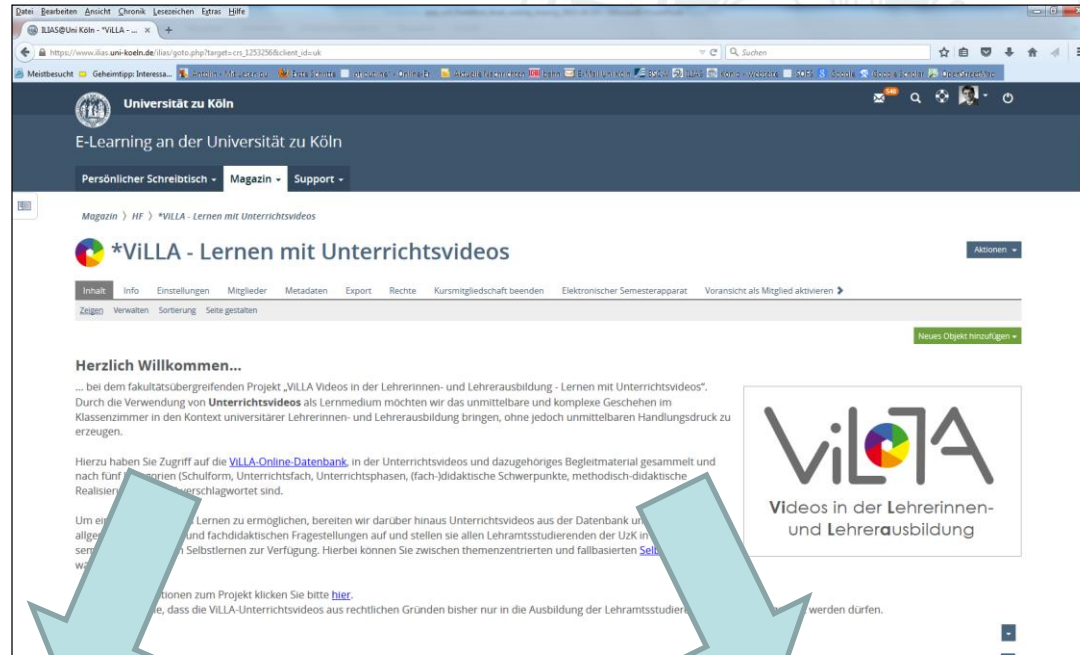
Datei Bearbeiten Ansicht Chronik Lesezeichen Extras Hilfe

ILIAS@Uni Köln - "ViLLA - ... ×

https://www.ilias.uni-koeln.de/ilias/goto.php?target=crs_1253256&client_id=uk

Suchen

Meistbesucht Geheimtipp: Interessa... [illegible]

Universität zu Köln

E-Learning an der Universität zu Köln

Persönlicher Schreibtisch Magazin Support

Magazin 〉 HF 〉 *ViLLA - Lernen mit Unterrichtsvideos

*ViLLA - Lernen mit Unterrichtsvideos

Aktionen

Inhalt Info Einstellungen Mitglieder Metadaten Export Rechte Kursmitgliedschaft beenden Elektronischer Semesterapparat Voransicht als Mitglied aktivieren

Zeigen Verwalten Sortierung Seite gestalten

Neues Objekt hinzufügen

Herzlich Willkommen...

... bei dem fakultätsübergreifenden Projekt „ViLLA Videos in der Lehrerinnen- und Lehrerausbildung - Lernen mit Unterrichtsvideos". Durch die Verwendung von **Unterrichtsvideos** als Lernmedium möchten wir das unmittelbare und komplexe Geschehen im Klassenzimmer in den Kontext universitärer Lehrerinnen- und Lehrerausbildung bringen, ohne jedoch unmittelbaren Handlungsdruck zu erzeugen.

Hierzu haben Sie Zugriff auf die ViLLA-Online-Datenbank, in der Unterrichtsvideos und dazugehöriges Begleitmaterial gesammelt und nach fünf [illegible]orien (Schulform, Unterrichtsfach, Unterrichtsphasen, (fach-)didaktische Schwerpunkte, methodisch-didaktische Realisier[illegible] verschlagwortet sind.

Um ei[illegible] Lernen zu ermöglichen, bereiten wir darüber hinaus Unterrichtsvideos aus der Datenbank u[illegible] allge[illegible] und fachdidaktischen Fragestellungen auf und stellen sie allen Lehramtsstudierenden der UzK i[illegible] sem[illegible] Selbstlernen zur Verfügung. Hierbei können Sie zwischen themenzentrierten und fallbasierten Selb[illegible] w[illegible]

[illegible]tionen zum Projekt klicken Sie bitte hier.
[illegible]e, dass die ViLLA-Unterrichtsvideos aus rechtlichen Gründen bisher nur in die Ausbildung der Lehramtsstudier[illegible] werden dürfen.

ViLLA

Videos in der Lehrerinnen- und Lehrerausbildung